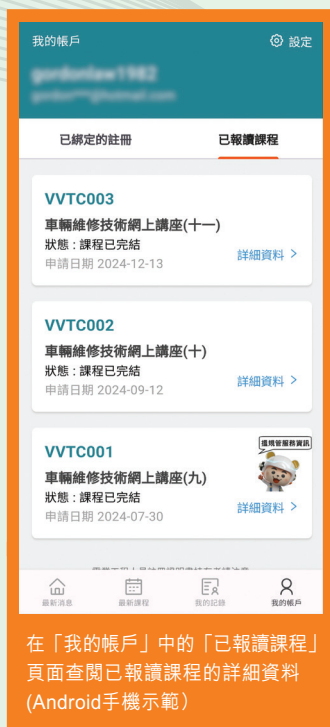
我的帳戶

設定

gordonlaw1982
gordon***@hotmail.com

已綁定的註冊

已報讀課程

VVTC003
車輛維修技術網上講座(十一)
狀態：課程已完結
申請日期 2024-12-13
詳細資料 >

VVTC002
車輛維修技術網上講座(十)
狀態：課程已完結
申請日期 2024-09-12
詳細資料 >

VVTC001
車輛維修技術網上講座(九)
狀態：課程已完結
申請日期 2024-07-30
詳細資料 >

環境署服務資訊

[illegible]

最新消息
最新課程
我的記錄
我的帳戶

在「我的帳戶」中的「已報讀課程」頁面查閱已報讀課程的詳細資料 (Android手機示範)